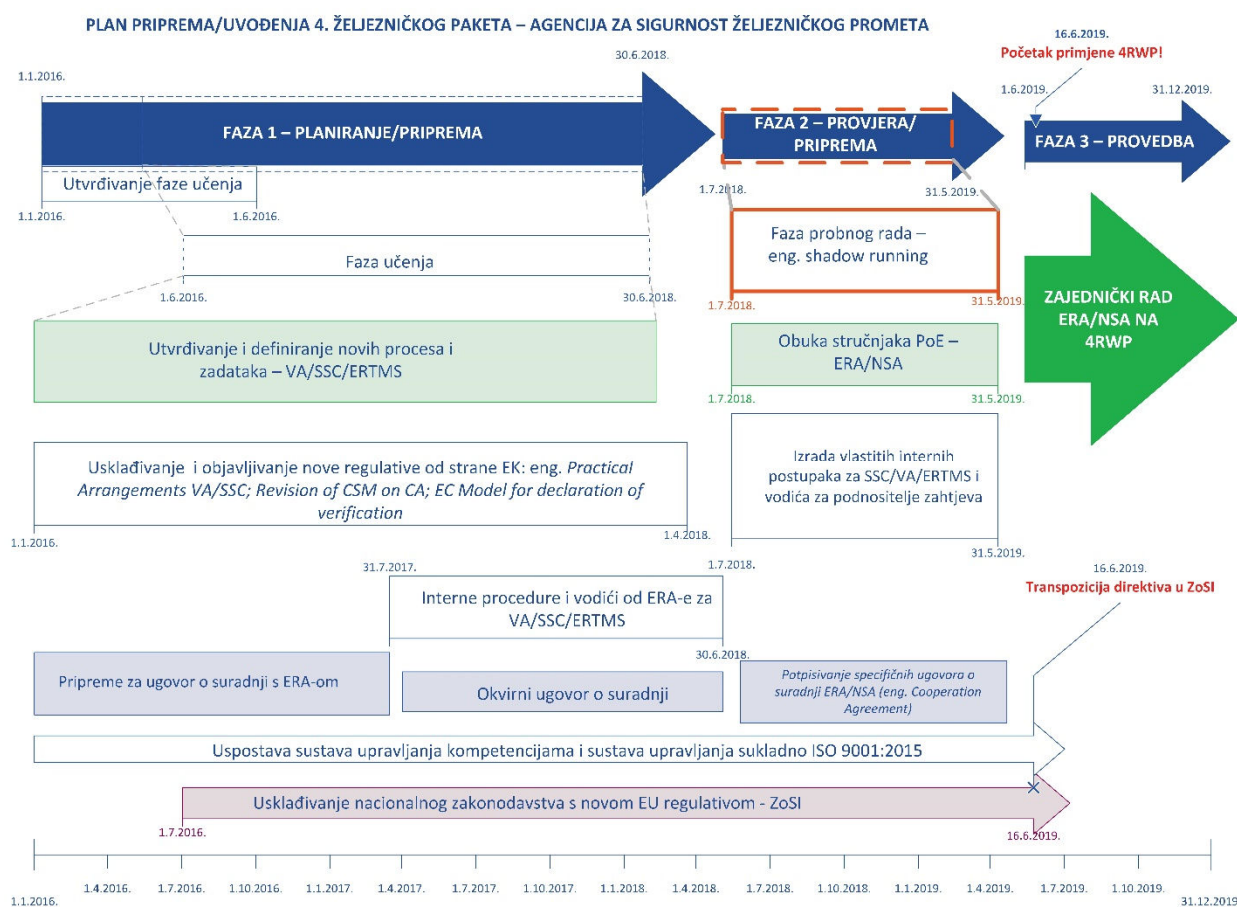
PLAN PRIPREMA/UVOĐENJA 4. ŽELJEZNIČKOG PAKETA – AGENCIJA ZA SIGURNOST ŽELJEZNIČKOG PROMETA

16.6.2019.
Početak primjene 4RWP!

1.1.2016.
30.6.2018.
FAZA 1 – PLANIRANJE/PRIPREMA
Utvrđivanje faze učenja
1.1.2016.
1.6.2016.

FAZA 2 – PROVJERA/ PRIPREMA
1.7.2018.
31.5.2019.

1.6.2019.
31.12.2019.
FAZA 3 – PROVEDBA

Faza učenja
1.6.2016.
30.6.2018.

Faza probnog rada – eng. shadow running
1.7.2018.
31.5.2019.

ZAJEDNIČKI RAD ERA/NSA NA 4RWP

Utvrđivanje i definiranje novih procesa i zadataka – VA/SSC/ERTMS

Obuka stručnjaka PoE – ERA/NSA
1.7.2018.
31.5.2019.

Usklađivanje i objavljivanje nove regulative od strane EK: eng. *Practical Arrangements VA/SSC; Revision of CSM on CA; EC Model for declaration of verification*
1.1.2016.
1.4.2018.

Izrada vlastitih internih postupaka za SSC/VA/ERTMS i vodića za podnositelje zahtjeva
1.7.2018.
31.5.2019.

31.7.2017.
Interne procedure i vodići od ERA-e za VA/SSC/ERTMS
30.6.2018.

16.6.2019.
Transpozicija direktiva u ZoSI

Pripreme za ugovor o suradnji s ERA-om

Okvirni ugovor o suradnji

*Potpisivanje specifičnih ugovora o suradnji ERA/NSA (eng. Cooperation Agreement)*

Uspostava sustava upravljanja kompetencijama i sustava upravljanja sukladno ISO 9001:2015

Usklađivanje nacionalnog zakonodavstva s novom EU regulativom - ZoSI
1.7.2016.
16.6.2019.

1.1.2016. 1.4.2016. 1.7.2016. 1.10.2016. 1.1.2017. 1.4.2017. 1.7.2017. 1.10.2017. 1.1.2018. 1.4.2018. 1.7.2018. 1.10.2018. 1.1.2019. 1.4.2019. 1.7.2019. 1.10.2019. 31.12.2019